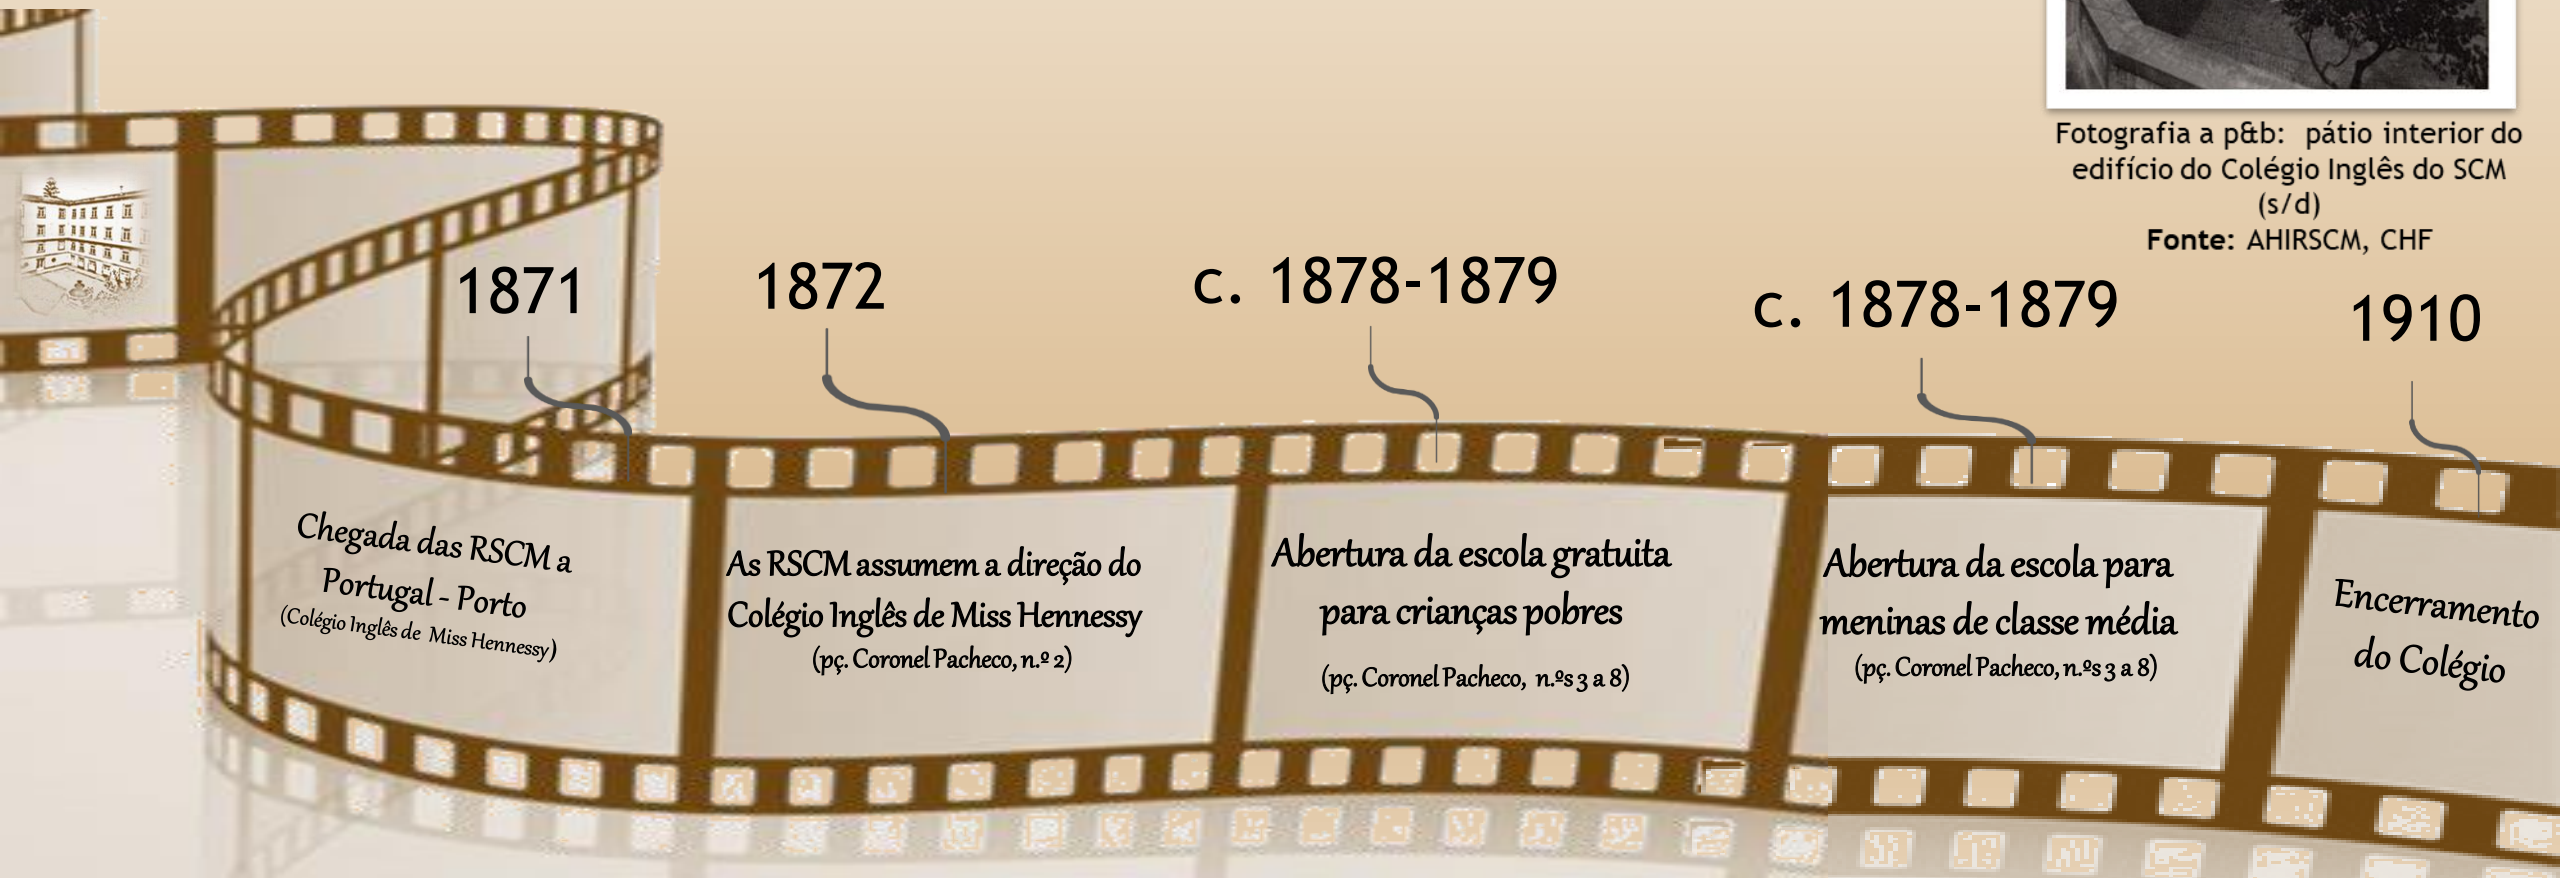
Fotografia a p&b: pátio interior do edifício do Colégio Inglês do SCM (s/d)
Fonte: AHIRSCM, CHF

1871

Chegada das RSCM a Portugal - Porto
(Colégio Inglês de Miss Hennessy)

1872

As RSCM assumem a direção do Colégio Inglês de Miss Hennessy
(pç. Coronel Pacheco, n.º 2)

c. 1878-1879

Abertura da escola gratuita para crianças pobres
(pç. Coronel Pacheco, n.ºs 3 a 8)

c. 1878-1879

Abertura da escola para meninas de classe média
(pç. Coronel Pacheco, n.ºs 3 a 8)

1910

Encerramento do Colégio